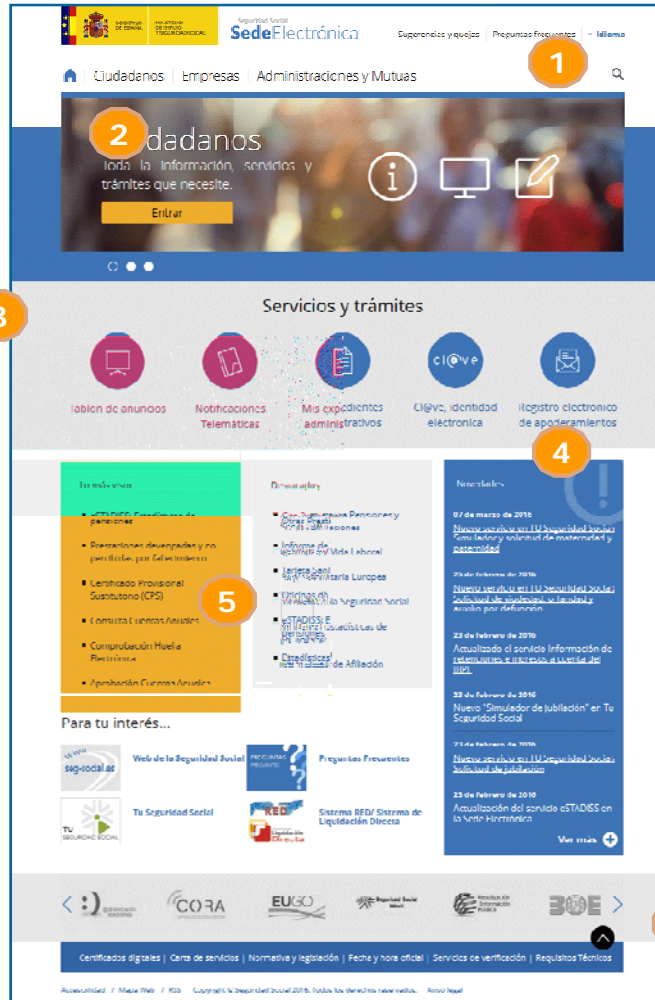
GOBIERNO DE ESPAÑA | MINISTERIO DE EMPLEO Y SEGURIDAD SOCIAL

Seguridad Social SedeElectrónica

Sugerencias y quejas | Preguntas frecuentes | Idioma

1

Ciudadanos | Empresas | Administraciones y Mutuas

2

Ciudadanos

Toda la información, servicios y trámites que necesite.

Entrar

3

Servicios y trámites

Tablón de anuncios

Notificaciones Telemáticas

Mis expedientes administrativos

Cl@ve, identidad electrónica

Registro electrónico de apoderamientos

4

Destacados

eSTADISS: Estadísticas de pensiones

Prestaciones devengadas y no percibidas por fallecimiento

Certificado Provisional Sustitutorio (CPS)

Consulta Cuentas Anuales

Comprobación Huella Electrónica

Aprobación Cuentas Anuales

Descargas

Consultas sobre Pensiones y Otras Prestaciones

Informe de Vida Laboral

Tarjeta Sanitaria Europea

Oficinas de la Seguridad Social

eSTADISS: Estadísticas de pensiones

Estadísticas de Afiliación

5

Novedades

07 de marzo de 2016

Nuevo servicio en TU Seguridad Social: Simulador y solicitud de maternidad y paternidad

23 de febrero de 2016

Nuevo servicio en TU Seguridad Social: Solicitud de viudedad, orfandad y auxilio por defunción

23 de febrero de 2016

Actualizado el servicio Información de retenciones e ingresos a cuenta del IRPF

23 de febrero de 2016

Nuevo "Simulador de jubilación" en Tu Seguridad Social

23 de febrero de 2016

Nuevo servicio en TU Seguridad Social: Solicitud de jubilación

23 de febrero de 2016

Actualización del servicio eSTADISS en la Sede Electrónica

Ver más

Para tu interés...

Web de la Seguridad Social

Preguntas Frecuentes

Tu Seguridad Social

Sistema RED/ Sistema de Liquidación Directa

CORA

EUGO

BOE

Certificados digitales | Carta de servicios | Normativa y legislación | Fecha y hora oficial | Servicios de verificación | Requisitos Técnicos

Accesibilidad | Mapa Web | RSS | Copyright © Seguridad Social 2016. Todos los derechos reservados. | Aviso legal